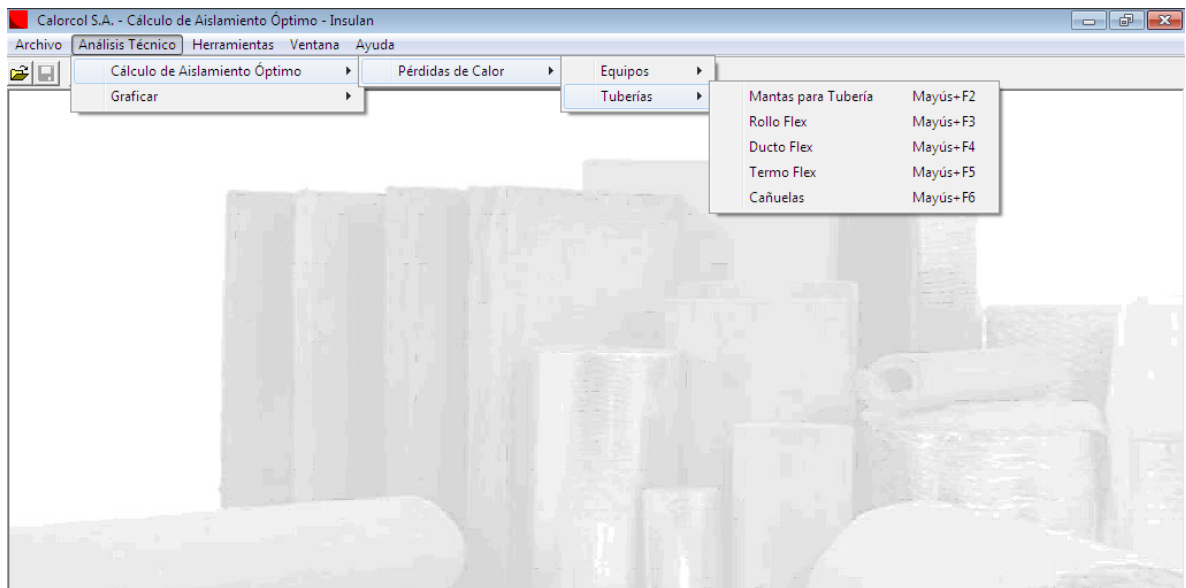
Calorcol S.A. - Cálculo de Aislamiento Óptimo - Insulan

Archivo Análisis Técnico Herramientas Ventana Ayuda

Cálculo de Aislamiento Óptimo
Graficar

Pérdidas de Calor

Equipos
Tuberías

Mantas para Tubería Mayús+F2
Rollo Flex Mayús+F3
Ducto Flex Mayús+F4
Termo Flex Mayús+F5
Cañuelas Mayús+F6